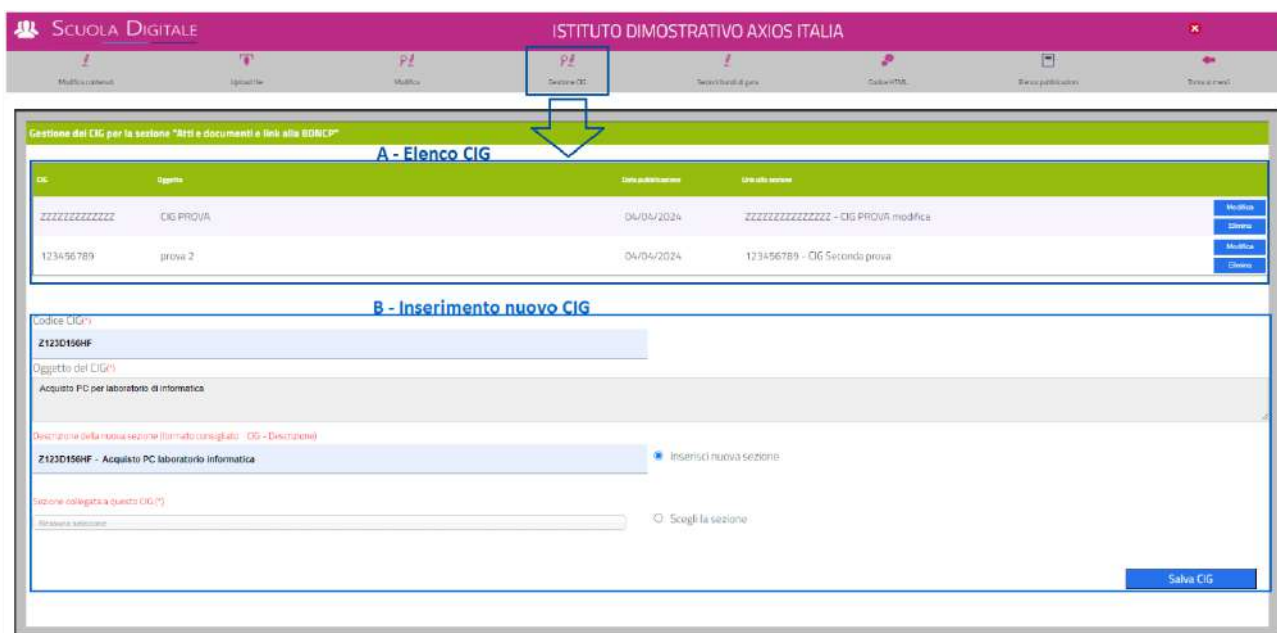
SCUOLA DIGITALE

ISTITUTO DIMOSTRATIVO AXIOS ITALIA

Modifica contenuti | Upload file | Modifica | Gestione CIG | Sezioni bandi di gara | Codice HTML | Elenco pubblicazioni | Torna ai menù

Gestione dei CIG per la sezione "Atti e documenti e link alla BDNCP"

A - Elenco CIG

| CIG | Oggetto | Data pubblicazione | Link alla sezione | |
|---|---|---|---|---|
| ZZZZZZZZZZZZZ | CIG PROVA | 04/04/2024 | ZZZZZZZZZZZZZZ - CIG PROVA modifica | Modifica Elimina |
| 123456789 | prova 2 | 04/04/2024 | 123456789 - CIG Seconda prova | Modifica Elimina |

B - Inserimento nuovo CIG

Codice CIG(*)

Z123D156HF

Oggetto del CIG(*)

Acquisto PC per laboratorio di informatica

Descrizione della nuova sezione (formato consigliato : CIG - Descrizione)

Z123D156HF - Acquisto PC laboratorio informatica

Inserisci nuova sezione

Sezione collegata a questo CIG (*)

Nessuna selezione

Scegli la sezione

Salva CIG